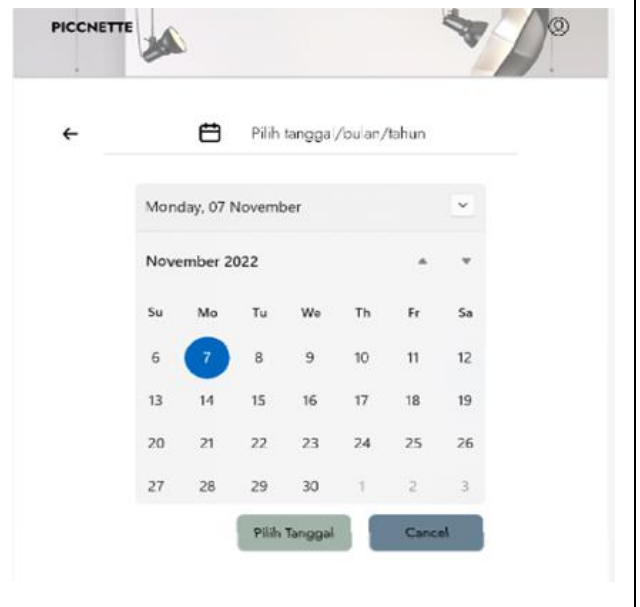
PICCNETTE

Pilih tanggal/bulan/tahun

Monday, 07 November

November 2022

| Su | Mo | Tu | We | Th | Fr | Sa |
|---|---|---|---|---|---|---|
| 6 | 7 | 8 | 9 | 10 | 11 | 12 |
| 13 | 14 | 15 | 16 | 17 | 18 | 19 |
| 20 | 21 | 22 | 23 | 24 | 25 | 26 |
| 27 | 28 | 29 | 30 | 1 | 2 | 3 |

Pilih Tanggal

Cancel